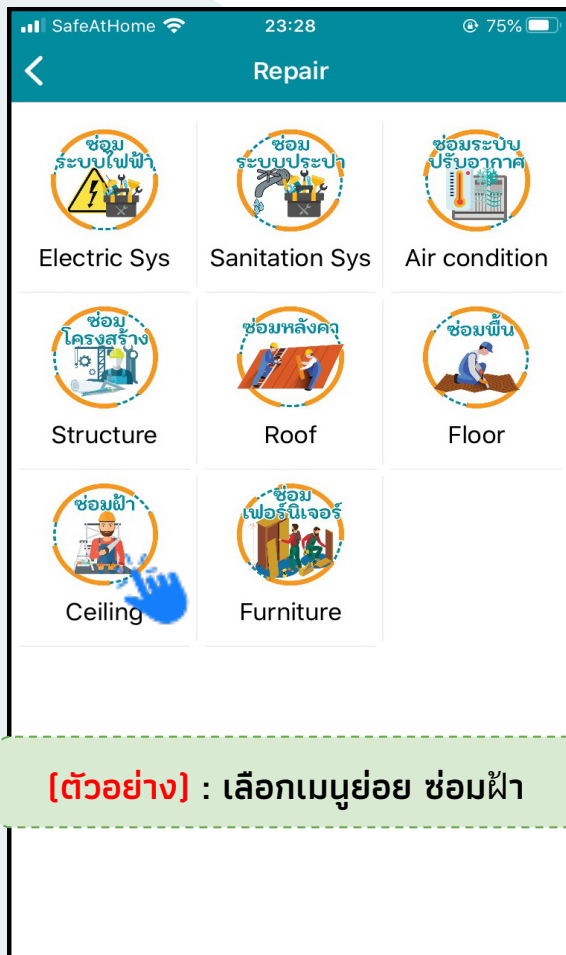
SafeAtHome 23:28 75%

Repair

ซ่อมระบบไฟฟ้า
Electric Sys

ซ่อมระบบประปา
Sanitation Sys

ซ่อมระบบปรับอากาศ
Air condition

ซ่อมโครงสร้าง
Structure

ซ่อมหลังคา
Roof

ซ่อมพื้น
Floor

ซ่อมฝ้า
Ceiling

ซ่อมเฟอร์นิเจอร์
Furniture

(ตัวอย่าง) : เลือกเมนูย่อย ซ่อมฝ้า